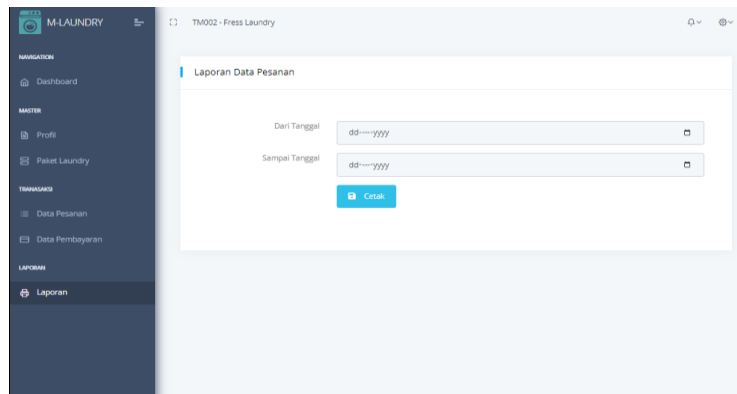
M-LAUNDRY

TM002 - Fress Laundry

NAVIGATION

Dashboard

MASTER

Profil

Paket Laundry

TRANSAKSI

Data Pesanan

Data Pembayaran

LAPORAN

Laporan

Laporan Data Pesanan

Dari Tanggal dd----yyyy

Sampai Tanggal dd----yyyy

Cetak